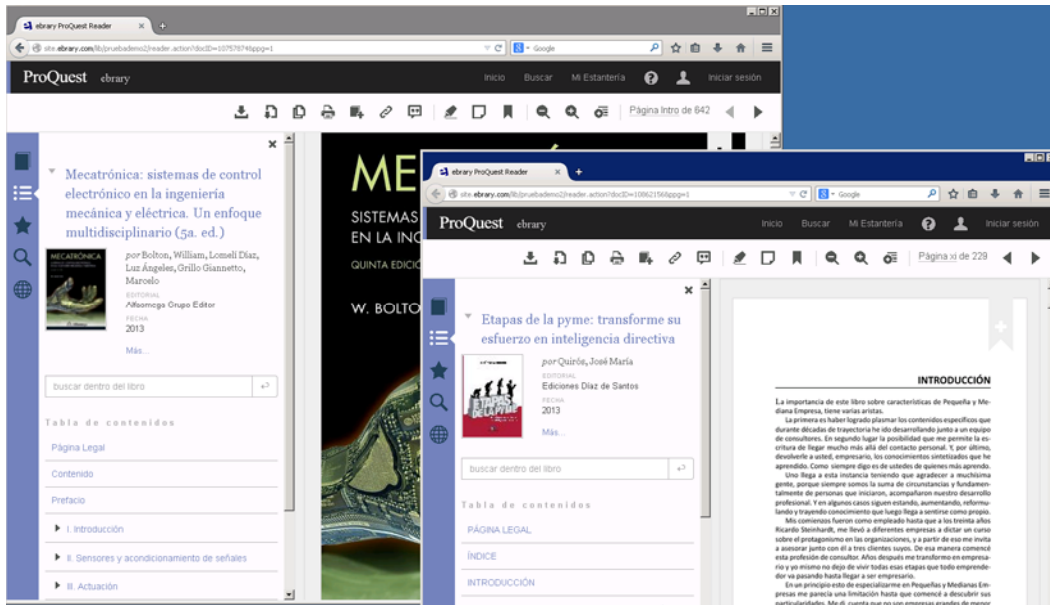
ebrary ProQuest Reader
site.ebrary.com/lib/pruebademo2/reader.action?docID=10757874&ppg=1
Google
ProQuest ebrary
Inicio Buscar Mi Estantería Iniciar sesión
Página Intro de 642

Mecatrónica: sistemas de control electrónico en la ingeniería mecánica y eléctrica. Un enfoque multidisciplinario (5a. ed.)
MECATRÓNICA
por Bolton, William, Lomelí Díaz, Luz Ángeles, Grillo Giannetto, Marcelo
EDITORIAL
Alfaomega Grupo Editor
FECHA
2013
Más...
buscar dentro del libro
Tabla de contenidos
Página Legal
Contenido
Prefacio
I. Introducción
II. Sensores y acondicionamiento de señales
III. Actuación

ME
SISTEMAS
EN LA ING
QUINTA EDICIÓ
W. BOLTO

ebrary ProQuest Reader
site.ebrary.com/lib/pruebademo2/reader.action?docID=10862156&ppg=1
Google
ProQuest ebrary
Inicio Buscar Mi Estantería Iniciar sesión
Página xi de 229

Etapas de la pyme: transforme su esfuerzo en inteligencia directiva
ETAPAS DE LA PYME
por Quirós, José María
EDITORIAL
Ediciones Díaz de Santos
FECHA
2013
Más...
buscar dentro del libro
Tabla de contenidos
PÁGINA LEGAL
ÍNDICE
INTRODUCCIÓN

INTRODUCCIÓN
La importancia de este libro sobre características de Pequeña y Mediana Empresa, tiene varias aristas.
La primera es haber logrado plasmar los contenidos específicos que durante décadas de trayectoria he ido desarrollando junto a un equipo de consultores. En segundo lugar la posibilidad que me permite la escritura de llegar mucho más allá del contacto personal. Y, por último, devolverle a usted, empresario, los conocimientos sintetizados que he aprendido. Como siempre digo es de ustedes de quienes más aprendo.
Uno llega a esta instancia teniendo que agradecer a muchísima gente, porque siempre somos la suma de circunstancias y fundamentalmente de personas que iniciaron, acompañaron nuestro desarrollo profesional. Y en algunos casos siguen estando, aumentando, reformulando y trayendo conocimiento que luego llega a sentirse como propio.
Mis comienzos fueron como empleado hasta que a los treinta años Ricardo Steinhardt, me llevó a diferentes empresas a dictar un curso sobre el protagonismo en las organizaciones, y a partir de eso me invita a asesorar junto con él a tres clientes suyos. De esa manera comencé esta profesión de consultor. Años después me transformo en empresario y yo mismo no dejo de vivir todas esas etapas que todo emprendedor va pasando hasta llegar a ser empresario.
En un principio esto de especializarme en Pequeñas y Medianas Empresas me parecía una limitación hasta que comencé a descubrir sus particularidades. Me di cuenta que no son empresas grandes de menor